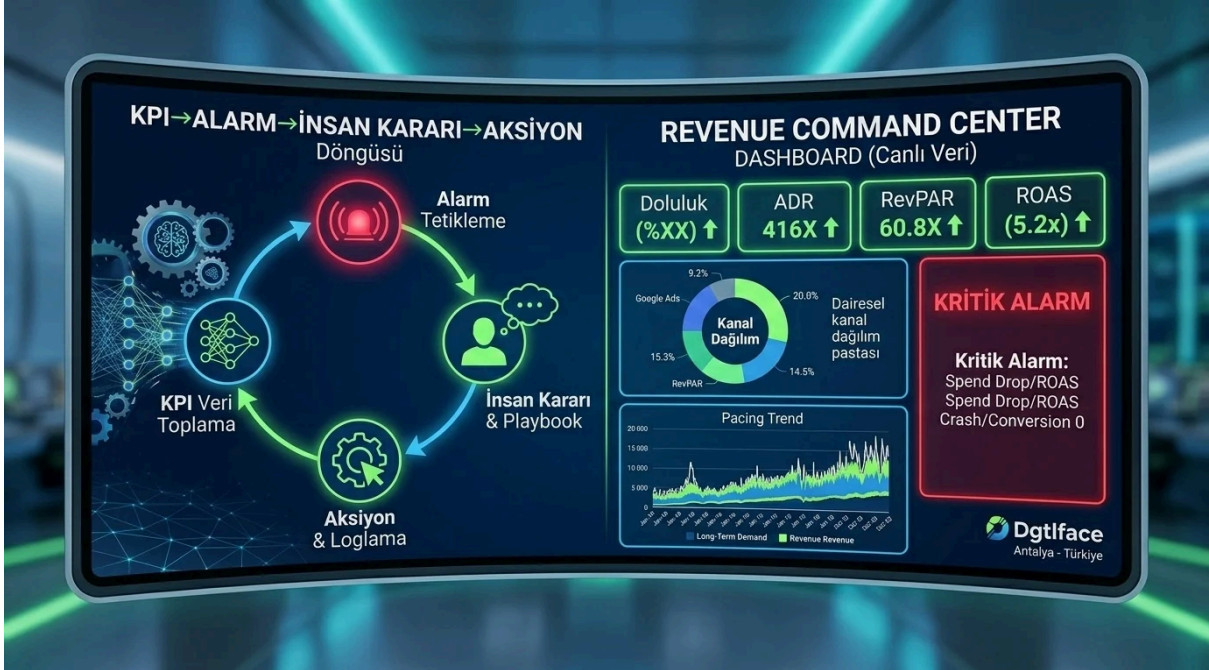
KPI→ALARM→İNSAN KARARI→AKSIYON
Döngüsü

Alarm
Tetikleme

İnsan Kararı
& Playbook

Aksiyon
& Loglama

KPI Veri
Toplama

REVENUE COMMAND CENTER
DASHBOARD (Canlı Veri)

| Doluluk | ADR | RevPAR | ROAS |
|---|---|---|---|
| (%XX) ↑ | 416X ↑ | 60.8X ↑ | (5.2x) ↑ |

9.2%
Google Ads
20.0%
Kanal Dağılım
15.3%
RevPAR
14.5%
Dairesel kanal dağılım pastası

Pacing Trend
20 000
15 000
10 000
5 000
0
Long-Term Demand
Revenue Revenue

KRİTİK ALARM

Kritik Alarm:
Spend Drop/ROAS
Spend Drop/ROAS
Crash/Conversion 0

Dgtlface
Antalya - Türkiye